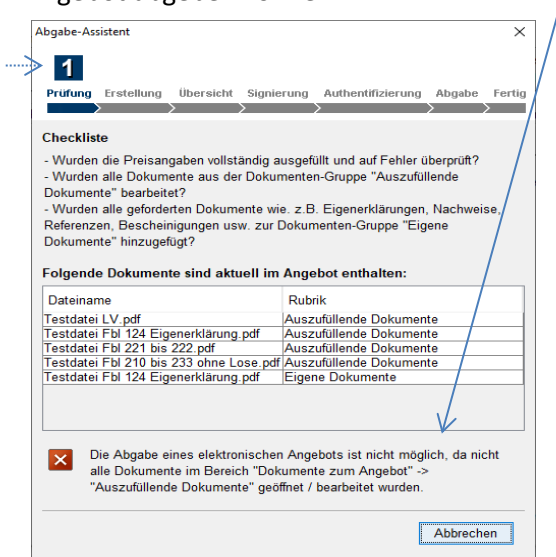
Abgabe-Assistent

1

Prüfung Erstellung Übersicht Signierung Authentifizierung Abgabe Fertig

Checkliste

- Wurden die Preisangaben vollständig ausgefüllt und auf Fehler überprüft?
- Wurden alle Dokumente aus der Dokumenten-Gruppe "Auszufüllende Dokumente" bearbeitet?
- Wurden alle geforderten Dokumente wie. z.B. Eigenerklärungen, Nachweise, Referenzen, Bescheinigungen usw. zur Dokumenten-Gruppe "Eigene Dokumente" hinzugefügt?

Folgende Dokumente sind aktuell im Angebot enthalten:

| Dateiname | Rubrik |
|---|---|
| Testdatei LV.pdf | Auszufüllende Dokumente |
| Testdatei Fbl 124 Eigenerklärung.pdf | Auszufüllende Dokumente |
| Testdatei Fbl 221 bis 222.pdf | Auszufüllende Dokumente |
| Testdatei Fbl 210 bis 233 ohne Lose.pdf | Auszufüllende Dokumente |
| Testdatei Fbl 124 Eigenerklärung.pdf | Eigene Dokumente |

Die Abgabe eines elektronischen Angebots ist nicht möglich, da nicht alle Dokumente im Bereich "Dokumente zum Angebot" -> "Auszufüllende Dokumente" geöffnet / bearbeitet wurden.

Abbrechen